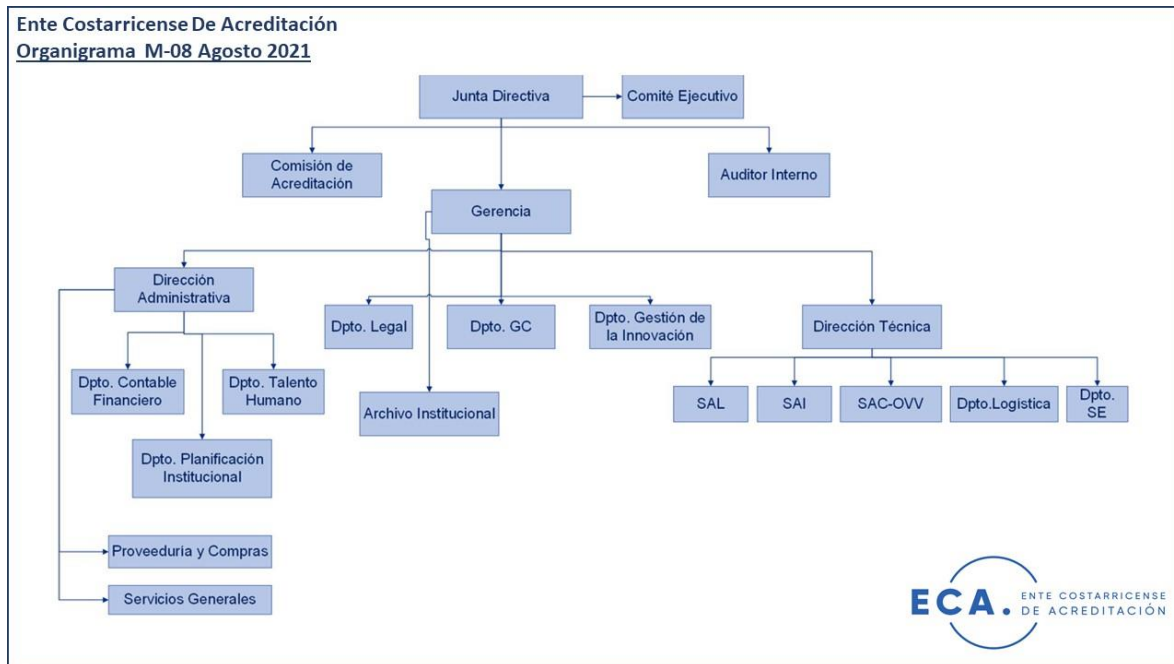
Ente Costarricense De Acreditación
Organigrama M-08 Agosto 2021

Junta Directiva
Comité Ejecutivo
Comisión de Acreditación
Auditor Interno
Gerencia
Dirección Administrativa
Dpto. Legal
Dpto. GC
Dpto. Gestión de la Innovación
Dirección Técnica
Dpto. Contable Financiero
Dpto. Talento Humano
Archivo Institucional
SAL
SAI
SAC-OVV
Dpto.Logistica
Dpto. SE
Dpto. Planificación Institucional
Proveeduría y Compras
Servicios Generales

ECA. ENTE COSTARRICENSE DE ACREDITACIÓN